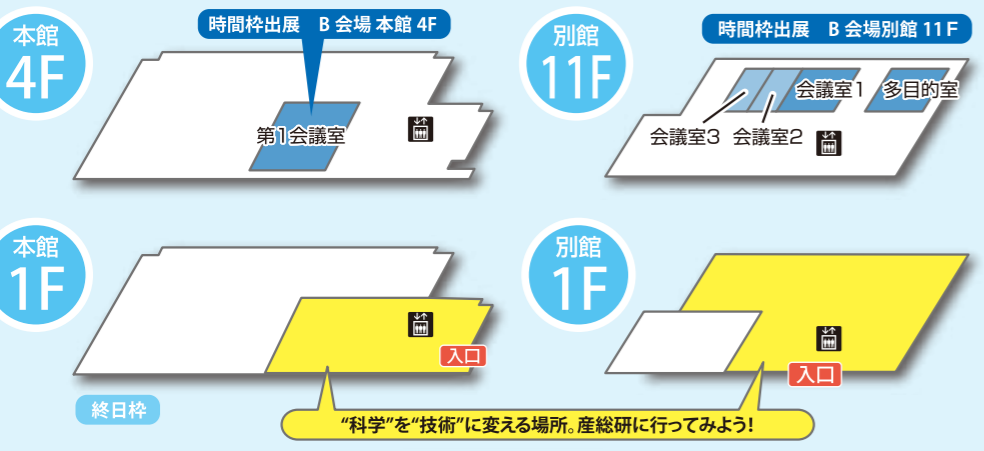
本館
4F

時間枠出展　B 会場 本館 4F

第1会議室

別館
11F

時間枠出展　B 会場別館 11F

会議室1　多目的室

会議室3　会議室2

本館
1F

入口

別館
1F

入口

終日枠

"科学"を"技術"に変える場所。産総研に行ってみよう!